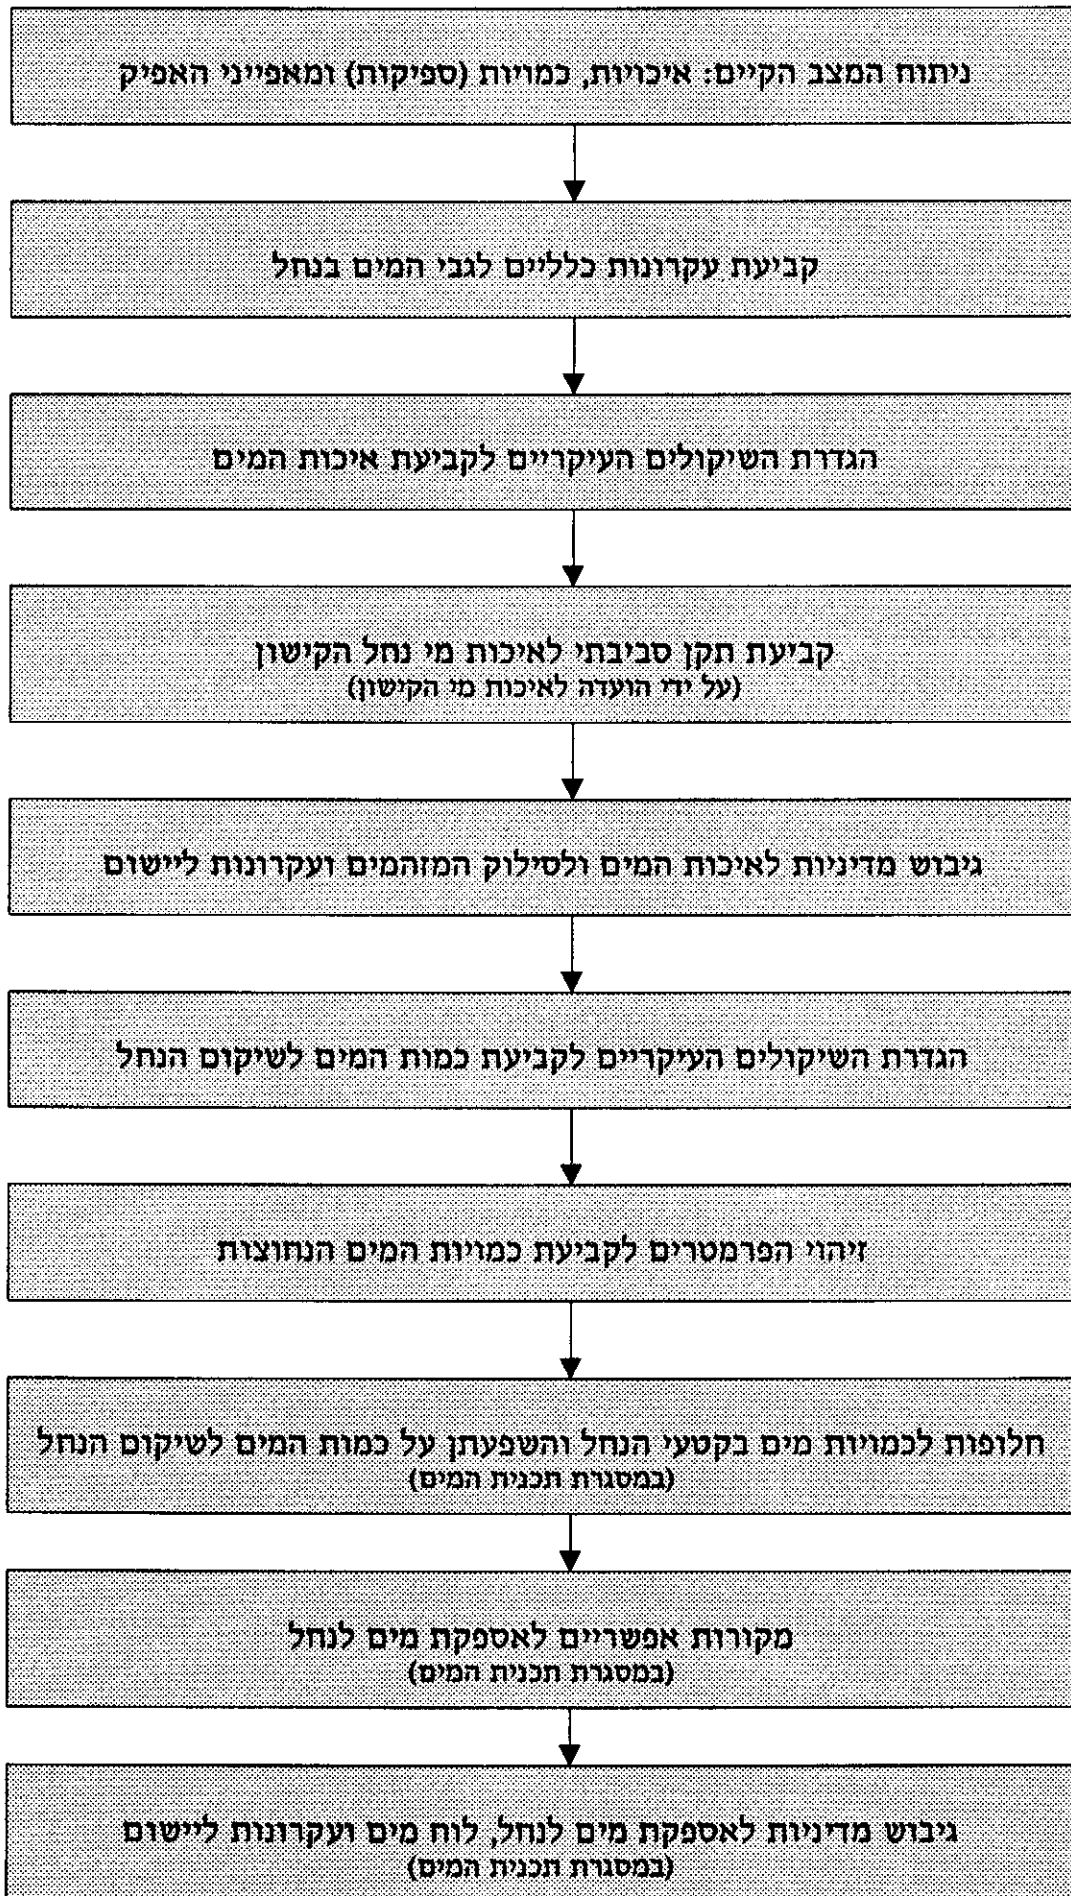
ניתוח המצב הקיים: איכויות, כמויות (ספיקות) ומאפייני האפיק

קביעת עקרונות כלליים לגבי המים בנחל

הגדרת השיקולים העיקריים לקביעת איכות המים

קביעת תקן סביבתי לאיכות מי נחל הקישון
(על ידי הועדה לאיכות מי הקישון)

גיבוש מדיניות לאיכות המים ולסילוק המזהמים ועקרונות ליישום

הגדרת השיקולים העיקריים לקביעת כמות המים לשיקום הנחל

זיהוי הפרמטרים לקביעת כמויות המים הנחוצות

חלופות לכמויות מים בקטעי הנחל והשפעתן על כמות המים לשיקום הנחל
(במסגרת תכנית המים)

מקורות אפשריים לאספקת מים לנחל
(במסגרת תכנית המים)

גיבוש מדיניות לאספקת מים לנחל, לוח מים ועקרונות ליישום
(במסגרת תכנית המים)